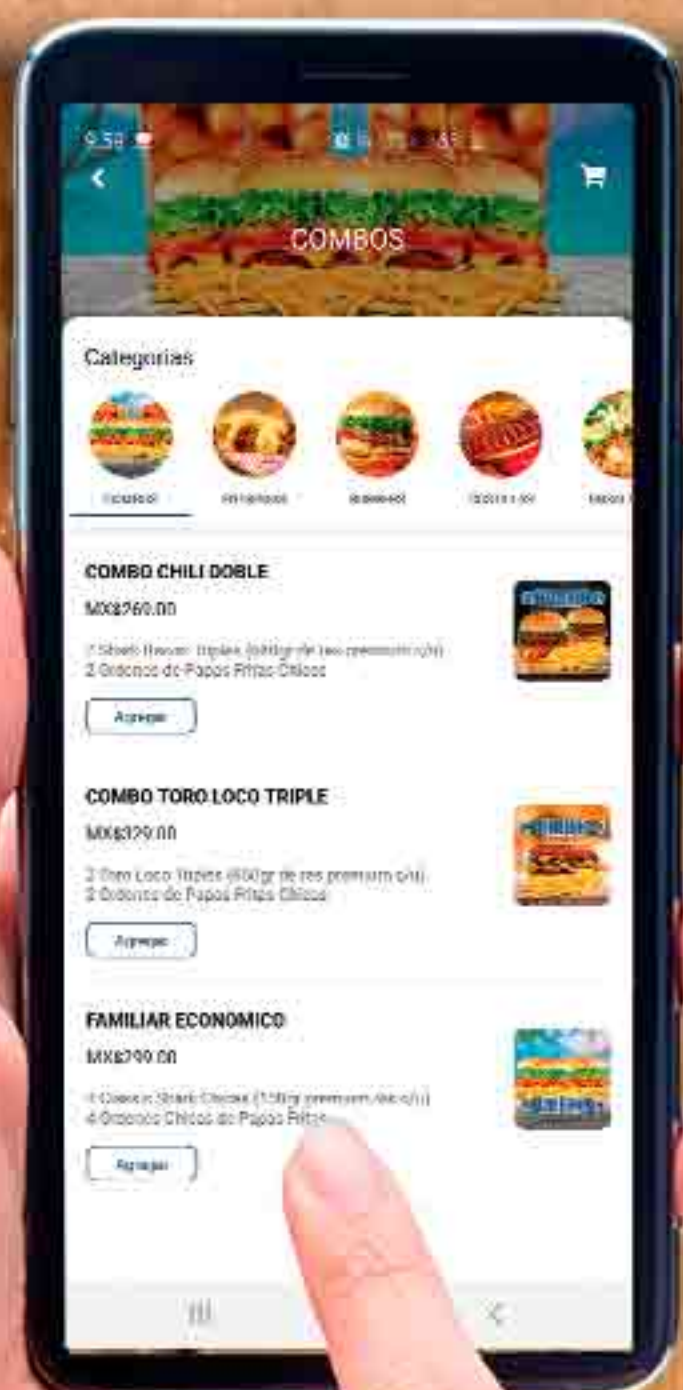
9:58

COMBOS

Categorias

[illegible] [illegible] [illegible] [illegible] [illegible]

COMBO CHILI DOBLE

MX$260.00

2 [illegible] Triples ([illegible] de res premium c/u)
2 Ordenes de Papas Fritas Chicas

Agregar

COMBO TORO LOCO TRIPLE

MX$329.00

2 Toro Loco Triples (600gr de res premium c/u)
2 Ordenes de Papas Fritas Chicas

Agregar

FAMILIAR ECONOMICO

MX$299.00

4 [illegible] Cheese ([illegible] premium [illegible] c/u)
4 Ordenes Chicas de Papas Fritas

Agregar